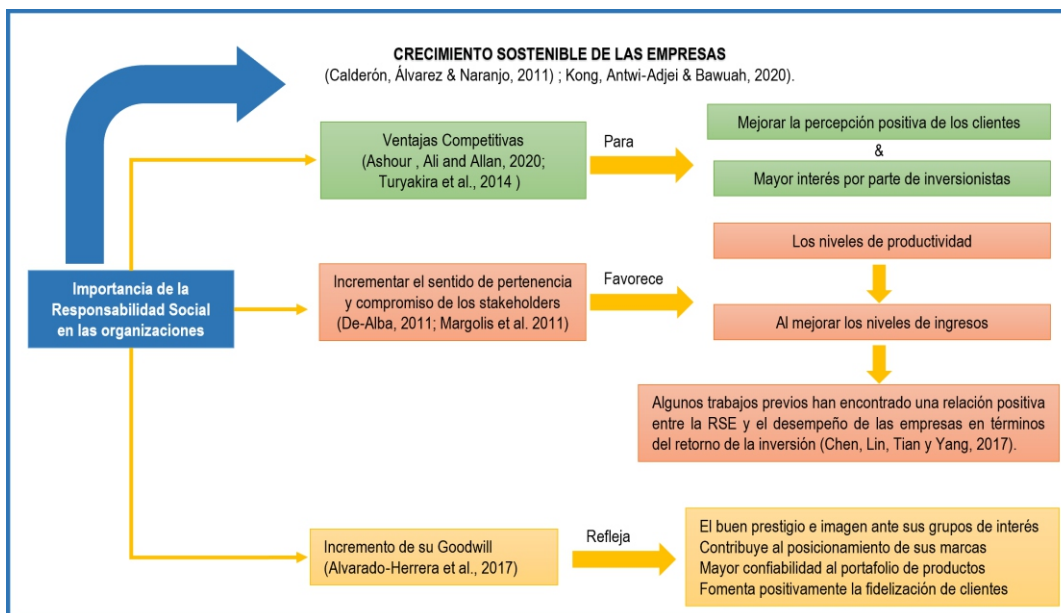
CRECIMIENTO SOSTENIBLE DE LAS EMPRESAS
(Calderón, Álvarez & Naranjo, 2011) ; Kong, Antwi-Adjei & Bawuah, 2020).

Importancia de la Responsabilidad Social en las organizaciones

Ventajas Competitivas
(Ashour , Ali and Allan, 2020; Turyakira et al., 2014 )

Para

Mejorar la percepción positiva de los clientes

&

Mayor interés por parte de inversionistas

Incrementar el sentido de pertenencia y compromiso de los stakeholders
(De-Alba, 2011; Margolis et al. 2011)

Favorece

Los niveles de productividad

Al mejorar los niveles de ingresos

Algunos trabajos previos han encontrado una relación positiva entre la RSE y el desempeño de las empresas en términos del retorno de la inversión (Chen, Lin, Tian y Yang, 2017).

Incremento de su Goodwill
(Alvarado-Herrera et al., 2017)

Refleja

El buen prestigio e imagen ante sus grupos de interés
Contribuye al posicionamiento de sus marcas
Mayor confiabilidad al portafolio de productos
Fomenta positivamente la fidelización de clientes